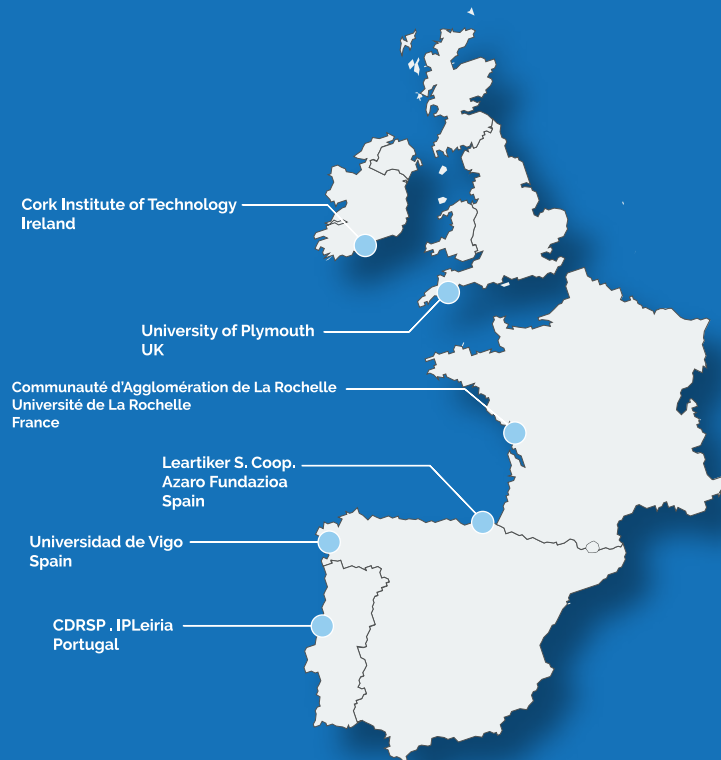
Cork Institute of Technology
Ireland

University of Plymouth
UK

Communauté d'Agglomération de La Rochelle
Université de La Rochelle
France

Leartiker S. Coop.
Azaro Fundazioa
Spain

Universidad de Vigo
Spain

CDRSP . IPLeiria
Portugal